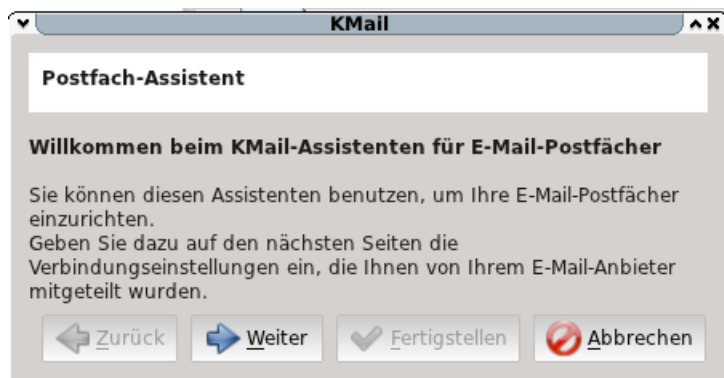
KMail

Postfach-Assistent

Willkommen beim KMail-Assistenten für E-Mail-Postfächer

Sie können diesen Assistenten benutzen, um Ihre E-Mail-Postfächer einzurichten.
Geben Sie dazu auf den nächsten Seiten die Verbindungseinstellungen ein, die Ihnen von Ihrem E-Mail-Anbieter mitgeteilt wurden.

Zurück Weiter Fertigstellen Abbrechen